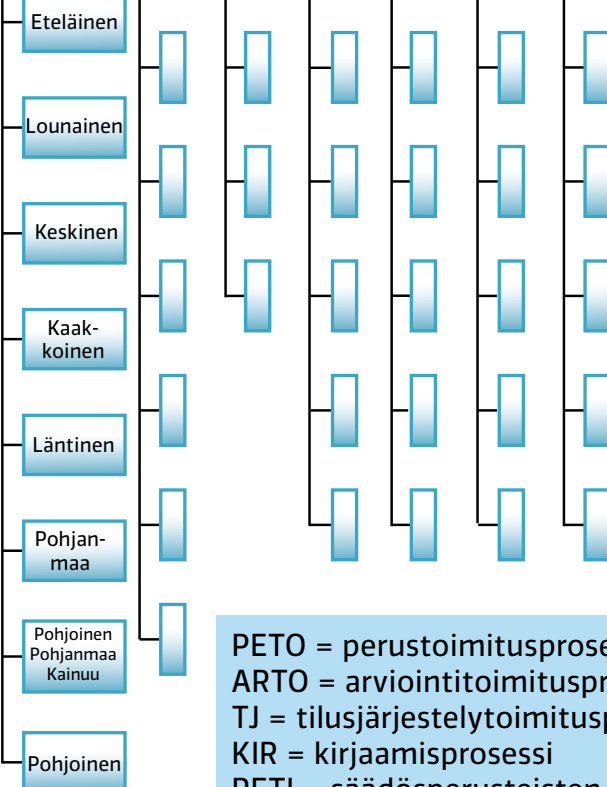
Eteläinen

Lounainen

Keskinen

Kaakkoinen

Läntinen

Pohjanmaa

Pohjoinen Pohjanmaa Kainuu

Pohjoinen

PETO = perustoimitusprose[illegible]
ARTO = arviointitoimituspr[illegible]
TJ = tilusjärjestelytoimitusp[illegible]
KIR = kirjaamisprosessi
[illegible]